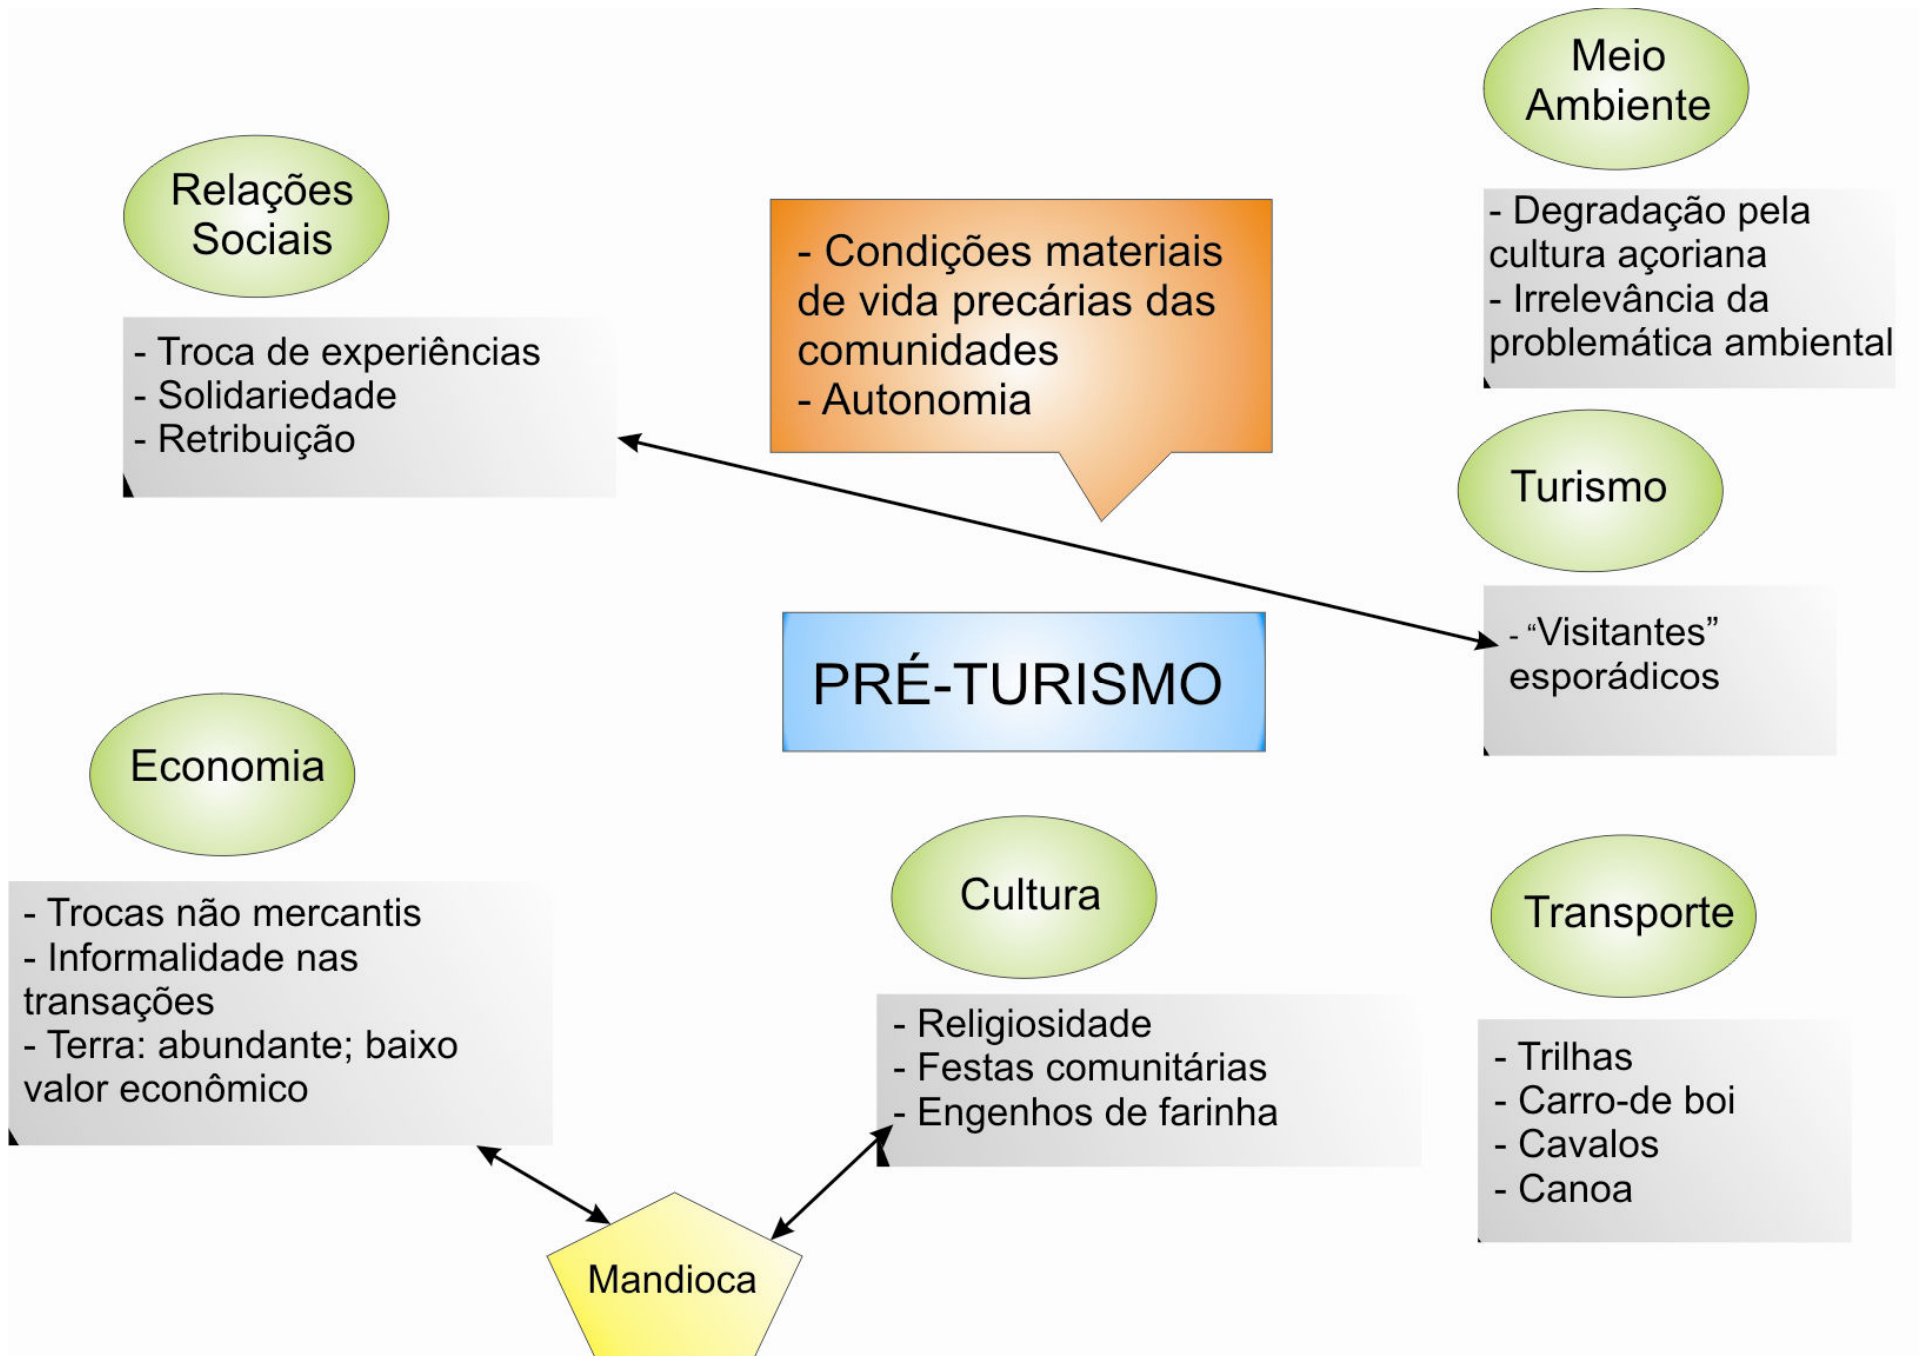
Relações Sociais

- Troca de experiências
- Solidariedade
- Retribuição

- Condições materiais de vida precárias das comunidades
- Autonomia

Meio Ambiente

- Degradação pela cultura açoriana
- Irrelevância da problemática ambiental

Turismo

- "Visitantes" esporádicos

PRÉ-TURISMO

Economia

- Trocas não mercantis
- Informalidade nas transações
- Terra: abundante; baixo valor econômico

Cultura

- Religiosidade
- Festas comunitárias
- Engenhos de farinha

Transporte

- Trilhas
- Carro-de boi
- Cavalos
- Canoa

Mandioca